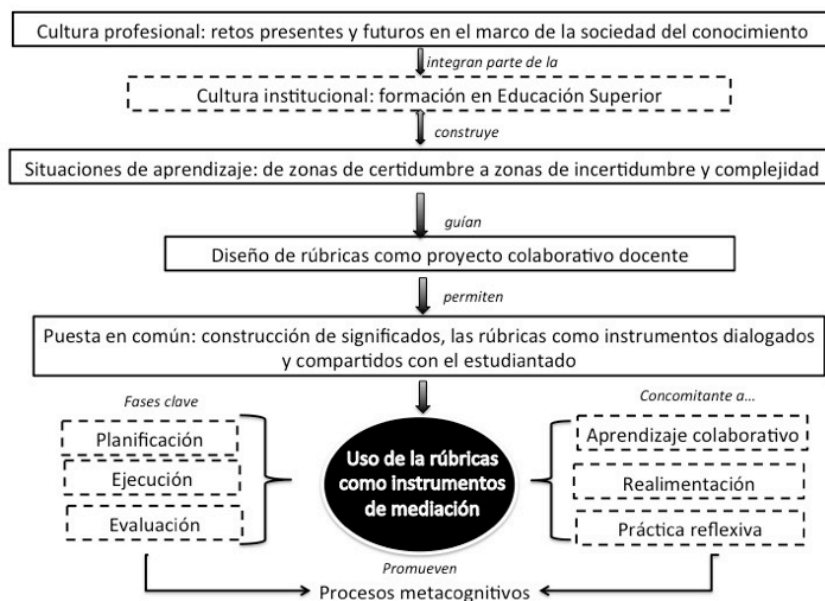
Cultura profesional: retos presentes y futuros en el marco de la sociedad del conocimiento

integran parte de la

Cultura institucional: formación en Educación Superior

construye

Situaciones de aprendizaje: de zonas de certidumbre a zonas de incertidumbre y complejidad

guían

Diseño de rúbricas como proyecto colaborativo docente

permiten

Puesta en común: construcción de significados, las rúbricas como instrumentos dialogados y compartidos con el estudiantado

Fases clave

Planificación

Ejecución

Evaluación

Uso de la rúbricas como instrumentos de mediación

Concomitante a...

Aprendizaje colaborativo

Realimentación

Práctica reflexiva

Promueven

Procesos metacognitivos